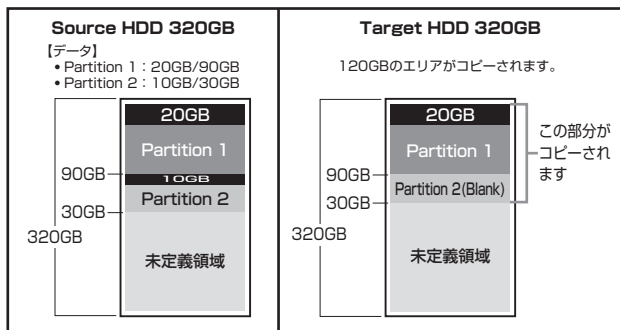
Source HDD 320GB

【データ】
• Partition 1：20GB/90GB
• Partition 2：10GB/30GB

20GB
Partition 1
90GB
10GB
30GB
Partition 2
320GB
未定義領域

Target HDD 320GB

120GBのエリアがコピーされます。

20GB
Partition 1
90GB
Partition 2(Blank)
30GB
320GB
未定義領域
この部分がコピーされます